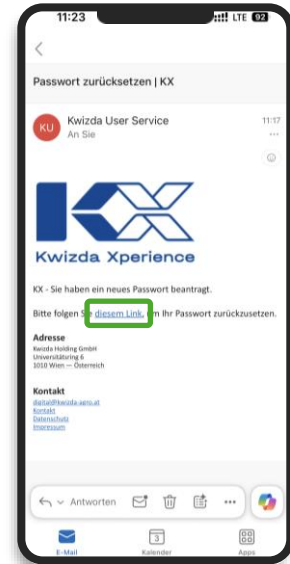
11:23 LTE 92

Passwort zurücksetzen | KX

KU Kwizda User Service 11:17
An Sie

KX
Kwizda Xperience

KX - Sie haben ein neues Passwort beantragt.

Bitte folgen S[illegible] diesem Link, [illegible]m Ihr Passwort zurückzusetzen.

Adresse
Kwizda Holding GmbH
Universitätsring 6
1010 Wien — Österreich

Kontakt
digital@kwizda.agro.at
Kontakt
Datenschutz
Impressum

Antworten

E-Mail Kalender Apps
3